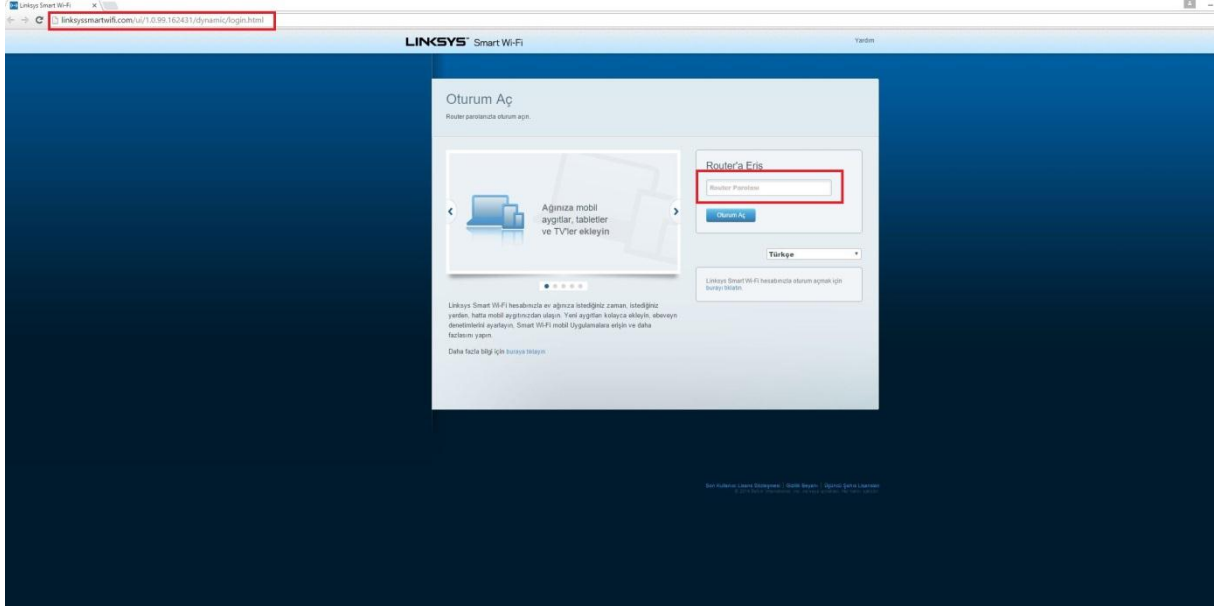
Linksys Smart Wi-Fi ×

linksyssmartwifi.com/ui/1.0.99.162431/dynamic/login.html

LINKSYS Smart Wi-Fi

Yardım

Oturum Aç

Router parolanızla oturum açın.

Ağınıza mobil aygıtlar, tabletler ve TV'ler ekleyin

Linksys Smart Wi-Fi hesabınızla ev ağınıza istediğiniz zaman, istediğiniz yerden, hatta mobil aygıtınızdan ulaşın. Yeni aygıtları kolayca ekleyin, ebeveyn denetimlerini ayarlayın, Smart Wi-Fi mobil Uygulamalara erişin ve daha fazlasını yapın.

Daha fazla bilgi için buraya tıklayın

Router'a Eriş

Router Parolası

Oturum Aç

Türkçe

Linksys Smart Wi-Fi hesabınızla oturum açmak için buraya tıklayın.

Son Kullanıcı Lisans Sözleşmesi | Gizlilik Beyanı | Üçüncü Şahıs Lisansları
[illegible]